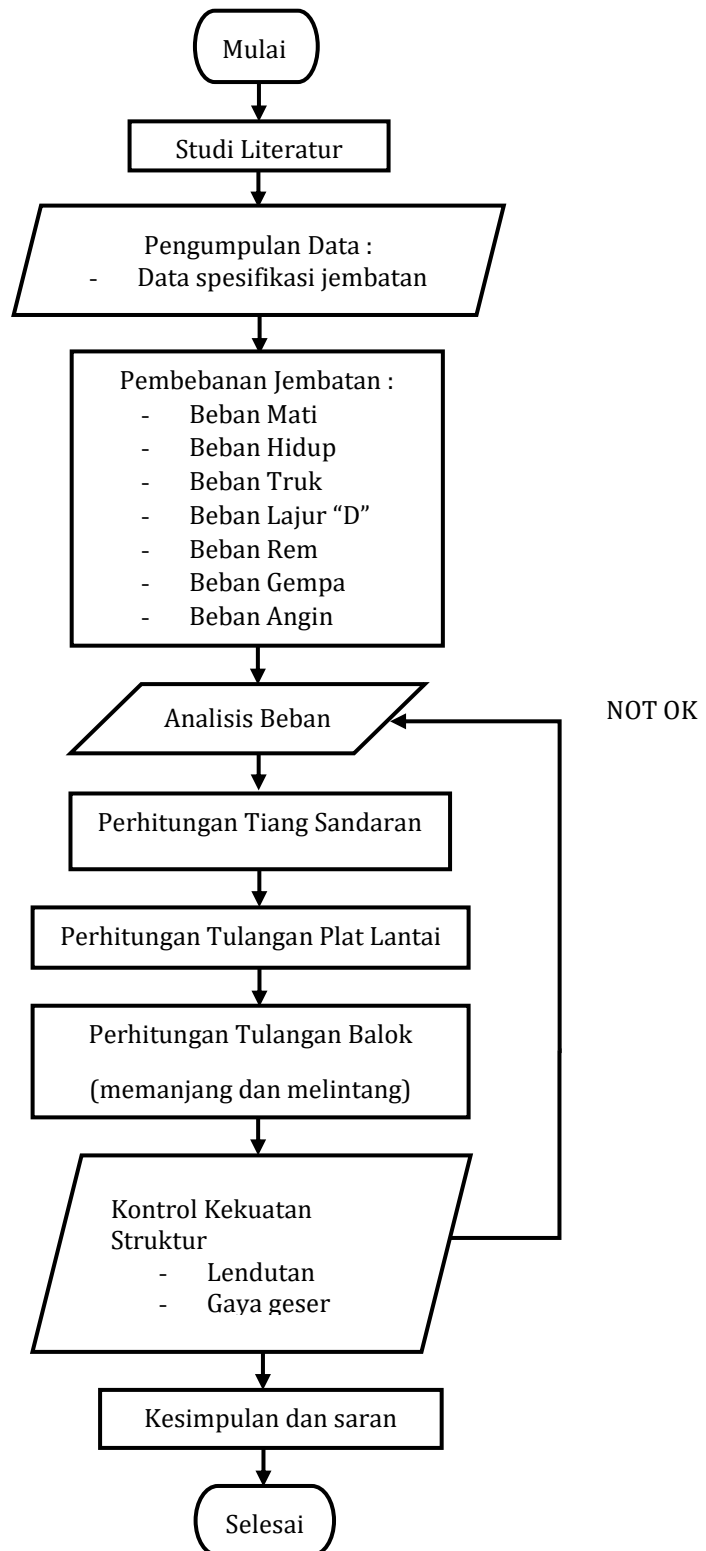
Mulai

Studi Literatur

Pengumpulan Data :
- Data spesifikasi jembatan

Pembebanan Jembatan :
- Beban Mati
- Beban Hidup
- Beban Truk
- Beban Lajur "D"
- Beban Rem
- Beban Gempa
- Beban Angin

Analisis Beban

NOT OK

Perhitungan Tiang Sandaran

Perhitungan Tulangan Plat Lantai

Perhitungan Tulangan Balok

(memanjang dan melintang)

Kontrol Kekuatan Struktur
- Lendutan
- Gaya geser

Kesimpulan dan saran

Selesai